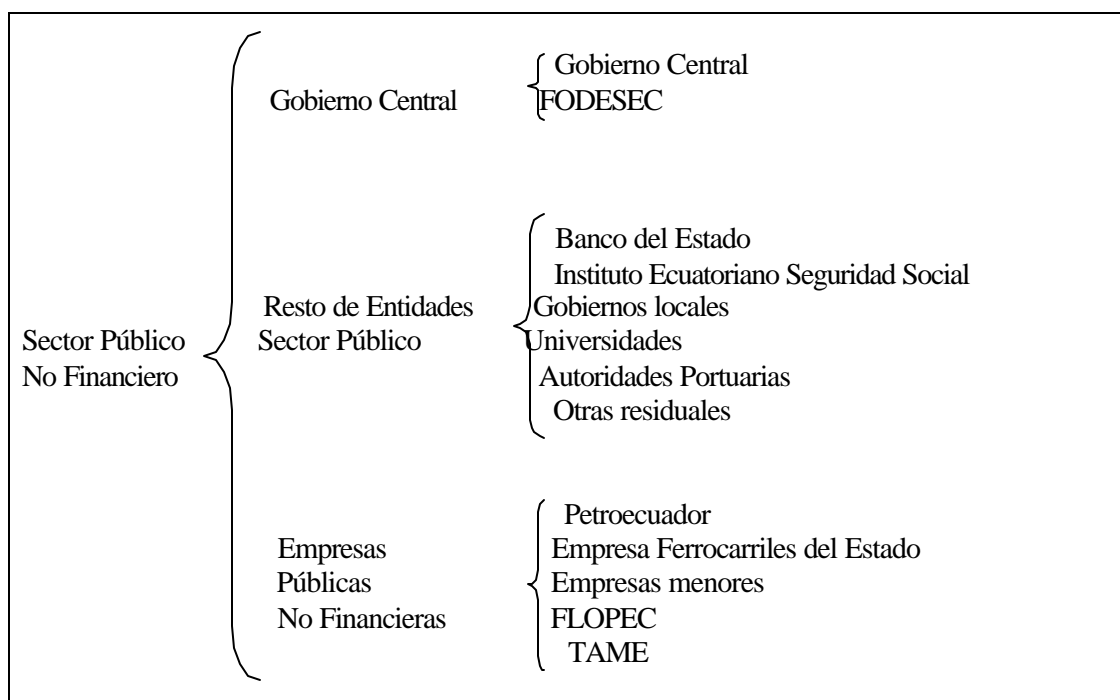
Sector Público No Financiero

Gobierno Central

Gobierno Central
FODESEC

Resto de Entidades Sector Público

Banco del Estado
Instituto Ecuatoriano Seguridad Social
Gobiernos locales
Universidades
Autoridades Portuarias
Otras residuales

Empresas Públicas No Financieras

Petroecuador
Empresa Ferrocarriles del Estado
Empresas menores
FLOPEC
TAME